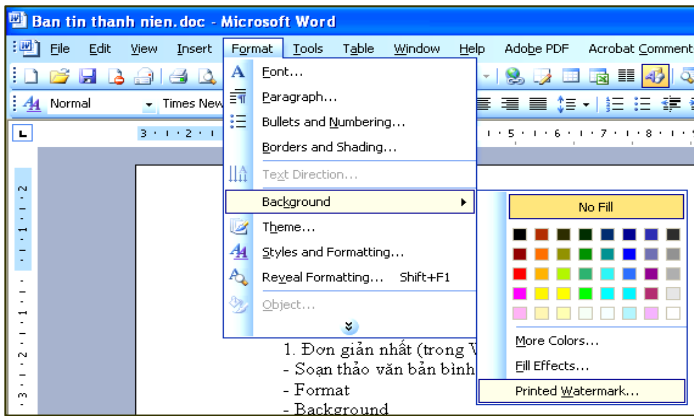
Ban tin thanh nien.doc - Microsoft Word

File Edit View Insert Format Tools Table Window Help Adobe PDF Acrobat Comment

Normal Times New

Font...
Paragraph...
Bullets and Numbering...
Borders and Shading...
Text Direction...
Background
Theme...
Styles and Formatting...
Reveal Formatting... Shift+F1
Object...

No Fill
More Colors...
Fill Effects...
Printed Watermark...

1. Đơn giản nhất (trong V
- Soạn thảo văn bản bình
- Format
- Background